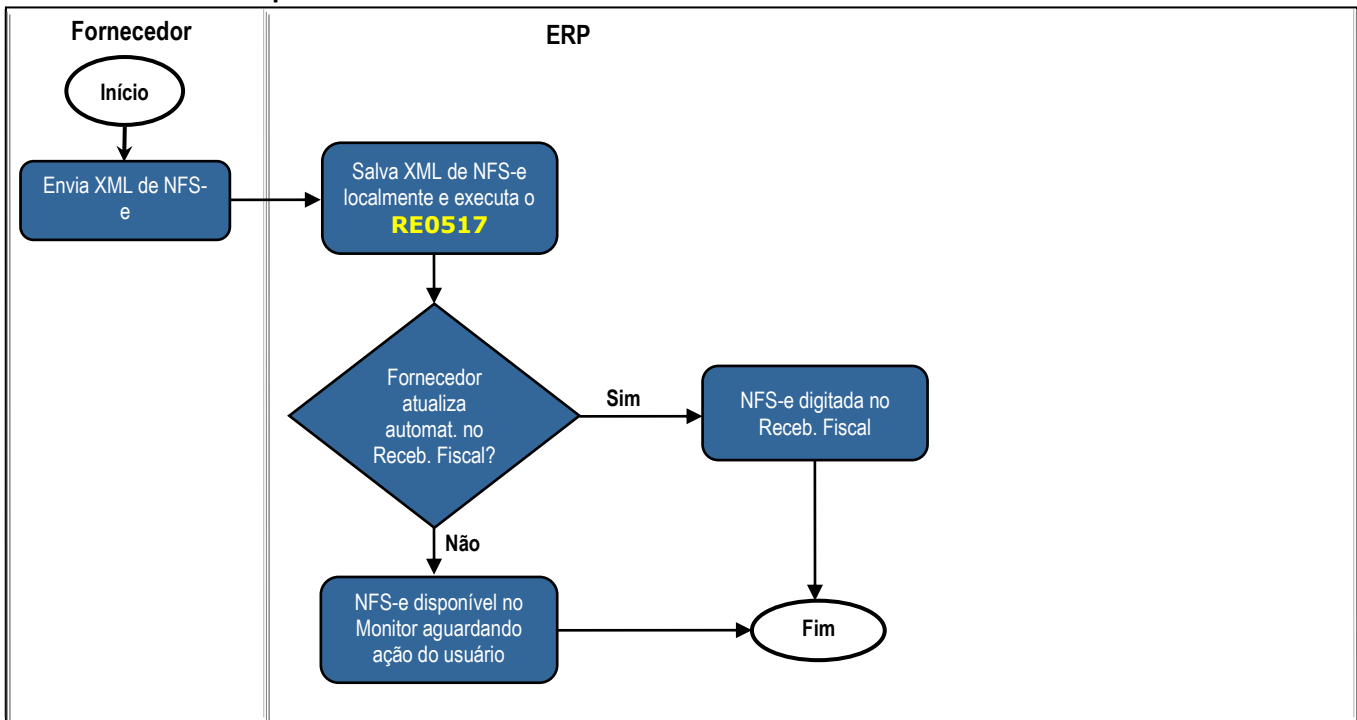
Fornecedor

ERP

Início

Envia XML de NFS-e

Salva XML de NFS-e localmente e executa o RE0517

Fornecedor atualiza automat. no Receb. Fiscal?

Sim

NFS-e digitada no Receb. Fiscal

Não

NFS-e disponível no Monitor aguardando ação do usuário

Fim